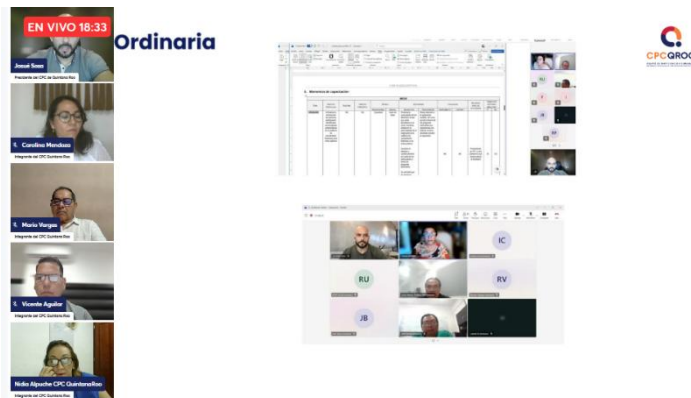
EN VIVO 18:33

Ordinaria

Josué Sosa
Presidente del CPC de Quintana Roo

Carolina Mendoza
Integrante del CPC Quintana Roo

María Vargas
Integrante del CPC Quintana Roo

Vicente Aguilar
Integrante del CPC Quintana Roo

Nidia Alpuche CPC QuintanaRoo
Integrante del CPC Quintana Roo

CPC QROO

IC

RU

RV

JB